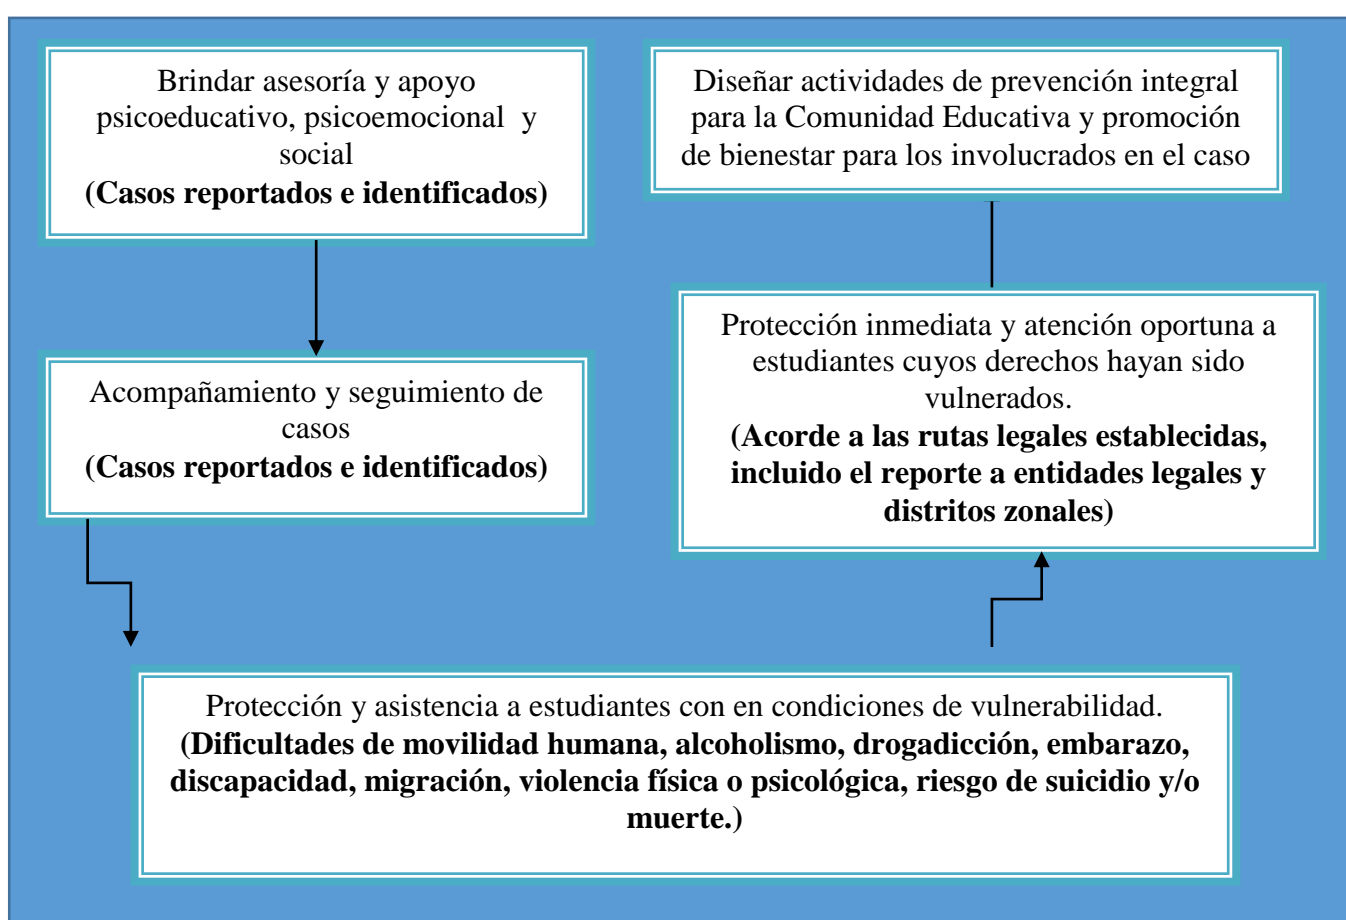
Brindar asesoría y apoyo psicoeducativo, psicoemocional y social
**(Casos reportados e identificados)**

Acompañamiento y seguimiento de casos
**(Casos reportados e identificados)**

Protección y asistencia a estudiantes con en condiciones de vulnerabilidad.
**(Dificultades de movilidad humana, alcoholismo, drogadicción, embarazo, discapacidad, migración, violencia física o psicológica, riesgo de suicidio y/o muerte.)**

Protección inmediata y atención oportuna a estudiantes cuyos derechos hayan sido vulnerados.
**(Acorde a las rutas legales establecidas, incluido el reporte a entidades legales y distritos zonales)**

Diseñar actividades de prevención integral para la Comunidad Educativa y promoción de bienestar para los involucrados en el caso